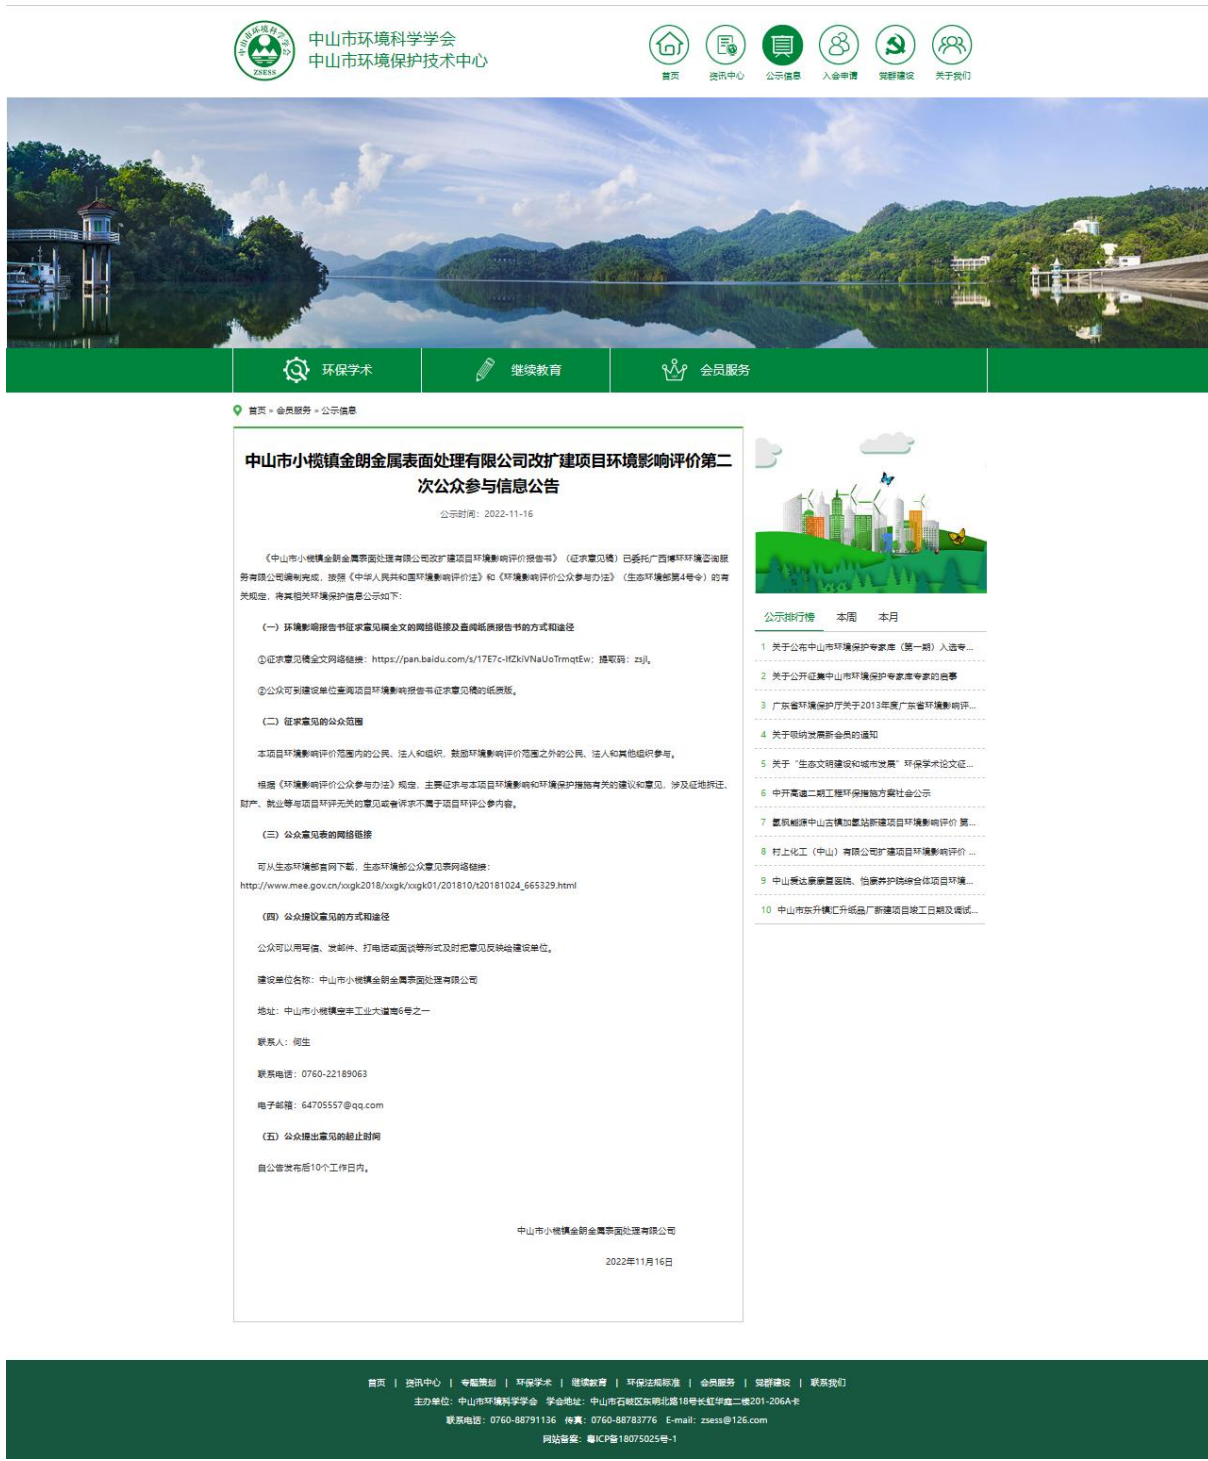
中山市环境科学学会
中山市环境保护技术中心

ZSESS

首页 资讯中心 公示信息 入会申请 党群建设 关于我们

环保学术 继续教育 会员服务

首页 » 会员服务 » 公示信息

中山市小榄镇金朗金属表面处理有限公司改扩建项目环境影响评价第二次公众参与信息公告

公示时间：2022-11-16

《中山市小榄镇金朗金属表面处理有限公司改扩建项目环境影响评价报告书》（征求意见稿）已委托广西博环环境咨询服务有限公司编制完成，按照《中华人民共和国环境影响评价法》和《环境影响评价公众参与办法》（生态环境部第4号令）的有关规定，将其相关环境保护信息公示如下：

（一）环境影响报告书征求意见稿全文的网络链接及查阅纸质报告书的方式和途径

①征求意见稿全文网络链接：https://pan.baidu.com/s/17E7c-lfZkiVNaUoTrmqtEw；提取码：zsjl。

②公众可到建设单位查阅项目环境影响报告书征求意见稿的纸质版。

（二）征求意见的公众范围

本项目环境影响评价范围内的公民、法人和组织，鼓励环境影响评价范围之外的公民、法人和其他组织参与。

根据《环境影响评价公众参与办法》规定，主要征求与本项目环境影响和环境保护措施有关的建议和意见，涉及征地拆迁、财产、就业等与项目环评无关的意见或者诉求不属于项目环评公参内容。

（三）公众意见表的网络链接

可从生态环境部官网下载，生态环境部公众意见表网络链接：http://www.mee.gov.cn/xxgk2018/xxgk/xxgk01/201810/t20181024_665329.html

（四）公众提议意见的方式和途径

公众可以用写信、发邮件、打电话或面谈等形式及时把意见反映给建设单位。

建设单位名称：中山市小榄镇金朗金属表面处理有限公司

地址：中山市小榄镇宝丰工业大道南6号之一

联系人：何生

联系电话：0760-22189063

电子邮箱：64705557@qq.com

（五）公众提出意见的起止时间

自公告发布后10个工作日内。

中山市小榄镇金朗金属表面处理有限公司

2022年11月16日

公示排行榜 本周 本月

1 关于公布中山市环境保护专家库（第一期）入选专...
2 关于公开征集中山市环境保护专家库专家的启事
3 广东省环境保护厅关于2013年度广东省环境影响评...
4 关于吸纳发展新会员的通知
5 关于“生态文明建设和城市发展”环保学术论文征...
6 中开高速二期工程环保措施方案社会公示
7 氢枫能源中山古镇加氢站新建项目环境影响评价 第...
8 村上化工（中山）有限公司扩建项目环境影响评价 ...
9 中山爱达康康复医院、怡康养护院综合体项目环境...
10 中山市东升镇汇升纸品厂新建项目竣工日期及调试...

首页 | 资讯中心 | 专题策划 | 环保学术 | 继续教育 | 环保法规标准 | 会员服务 | 党群建设 | 联系我们
主办单位：中山市环境科学学会 学会地址：中山市石岐区东明北路18号长虹华庭二楼201-206A卡
联系电话：0760-88791136 传真：0760-88783776 E-mail：zsess@126.com
网站备案：粤ICP备18075025号-1